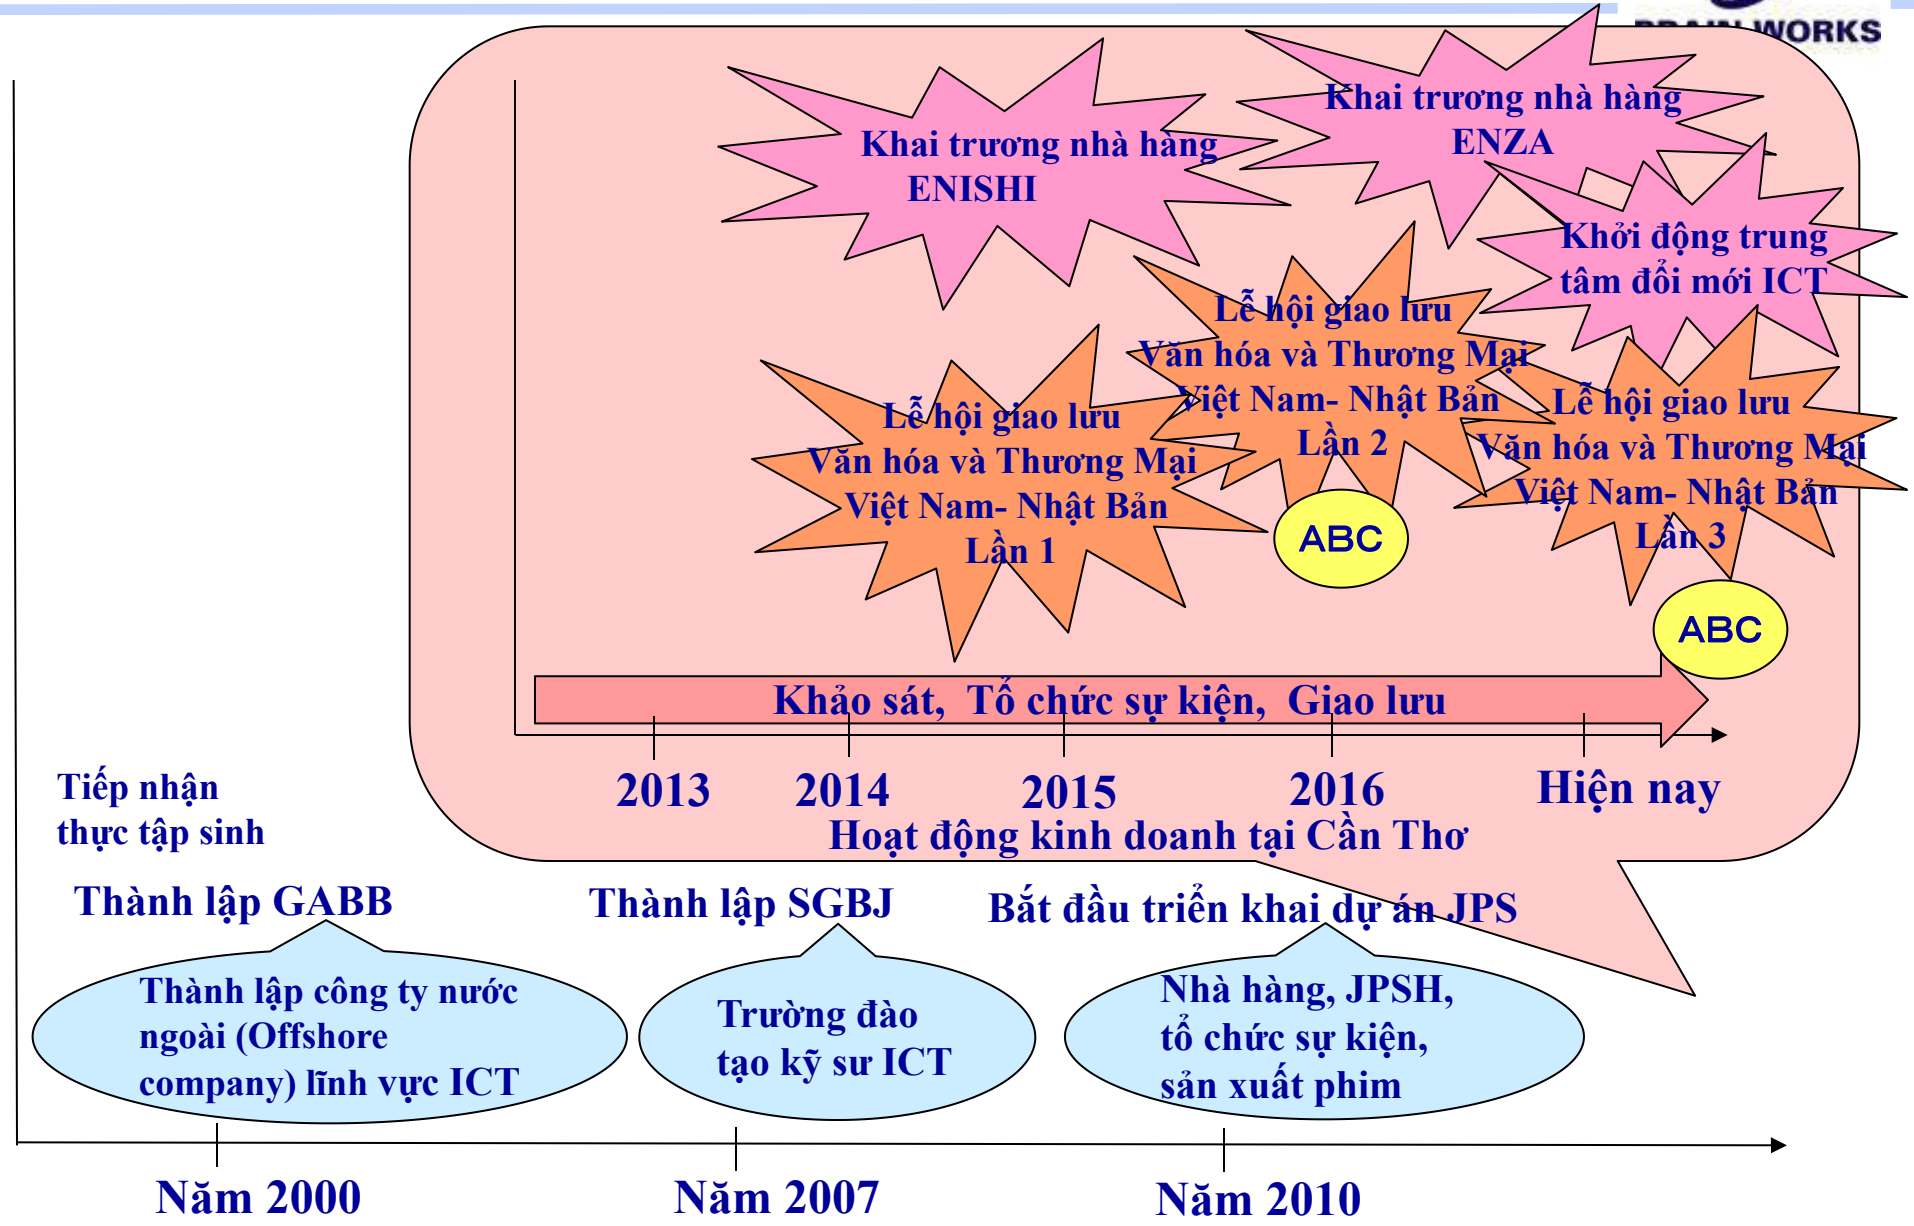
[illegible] WORKS

Khai trương nhà hàng ENISHI

Khai trương nhà hàng ENZA

Khởi động trung tâm đổi mới ICT

Lễ hội giao lưu Văn hóa và Thương Mại Việt Nam- Nhật Bản Lần 2

ABC

Lễ hội giao lưu Văn hóa và Thương Mại Việt Nam- Nhật Bản Lần 1

Lễ hội giao lưu Văn hóa và Thương Mại Việt Nam- Nhật Bản Lần 3

ABC

Khảo sát, Tổ chức sự kiện, Giao lưu

2013 2014 2015 2016 Hiện nay

Hoạt động kinh doanh tại Cần Thơ

Tiếp nhận thực tập sinh

Thành lập GABB

Thành lập SGBJ

Bắt đầu triển khai dự án JPS

Thành lập công ty nước ngoài (Offshore company) lĩnh vực ICT

Trường đào tạo kỹ sư ICT

Nhà hàng, JPSH, tổ chức sự kiện, sản xuất phim

Năm 2000

Năm 2007

Năm 2010